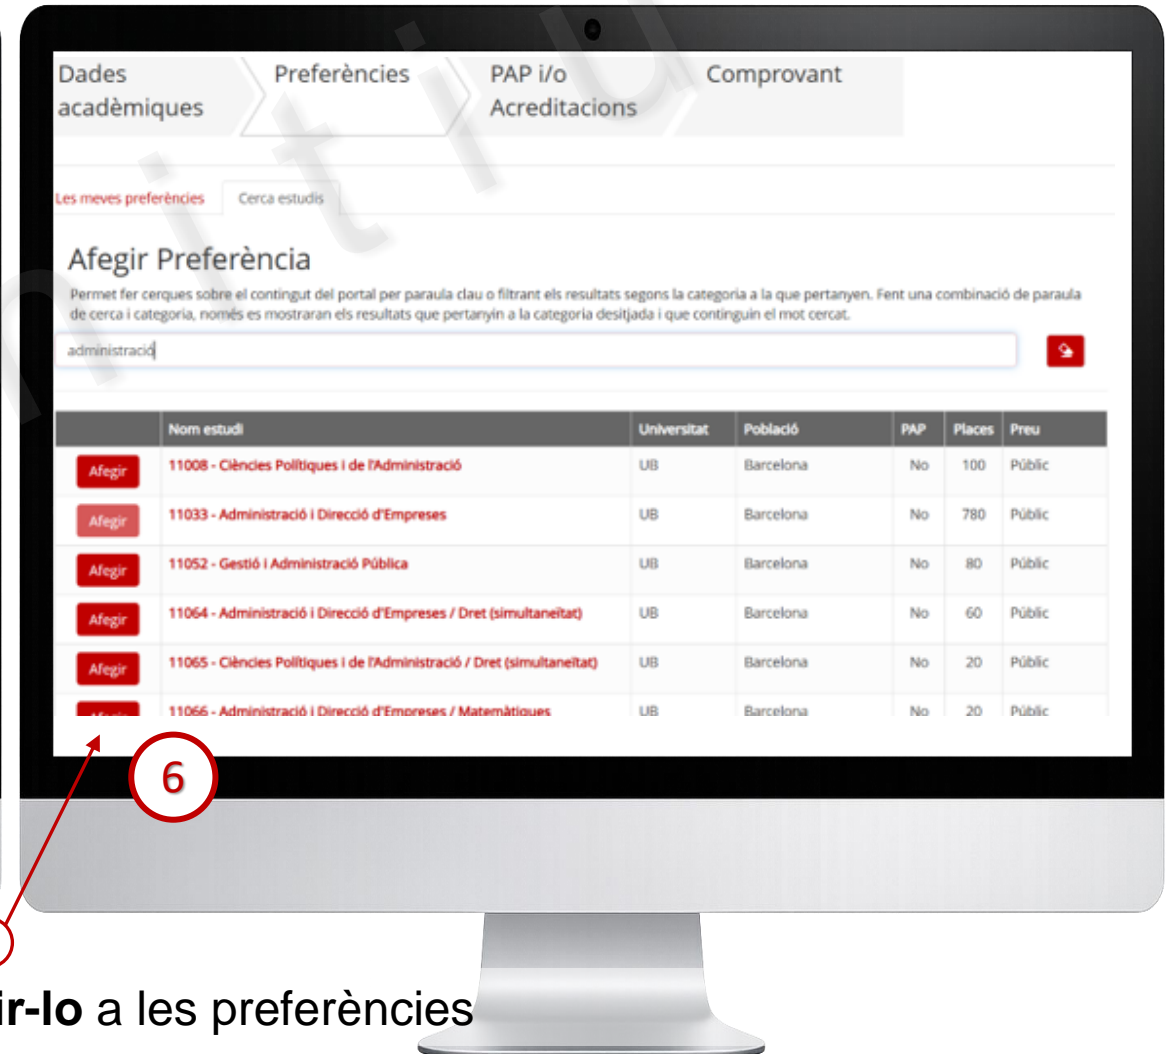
Dades acadèmiques | Preferències | PAP i/o Acreditacions | Comprovant

Les meves preferències | Cerca estudis

Afegir Preferència

Permet fer cerques sobre el contingut del portal per paraula clau o filtrant els resultats segons la categoria a la que pertanyen. Fent una combinació de paraula de cerca i categoria, només es mostraran els resultats que pertanyin a la categoria desitjada i que continguin el mot cercat.

administració

| | Nom estudi | Universitat | Població | PAP | Places | Preu |
|---|---|---|---|---|---|---|
| Afegir | 11008 - Ciències Polítiques i de l'Administració | UB | Barcelona | No | 100 | Públic |
| Afegir | 11033 - Administració i Direcció d'Empreses | UB | Barcelona | No | 780 | Públic |
| Afegir | 11052 - Gestió i Administració Pública | UB | Barcelona | No | 80 | Públic |
| Afegir | 11064 - Administració i Direcció d'Empreses / Dret (simultaneïtat) | UB | Barcelona | No | 60 | Públic |
| Afegir | 11065 - Ciències Polítiques i de l'Administració / Dret (simultaneïtat) | UB | Barcelona | No | 20 | Públic |
| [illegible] | 11066 - Administració i Direcció d'Empreses / Matemàtiques | UB | Barcelona | No | 20 | Públic |

6

ir-lo a les preferències